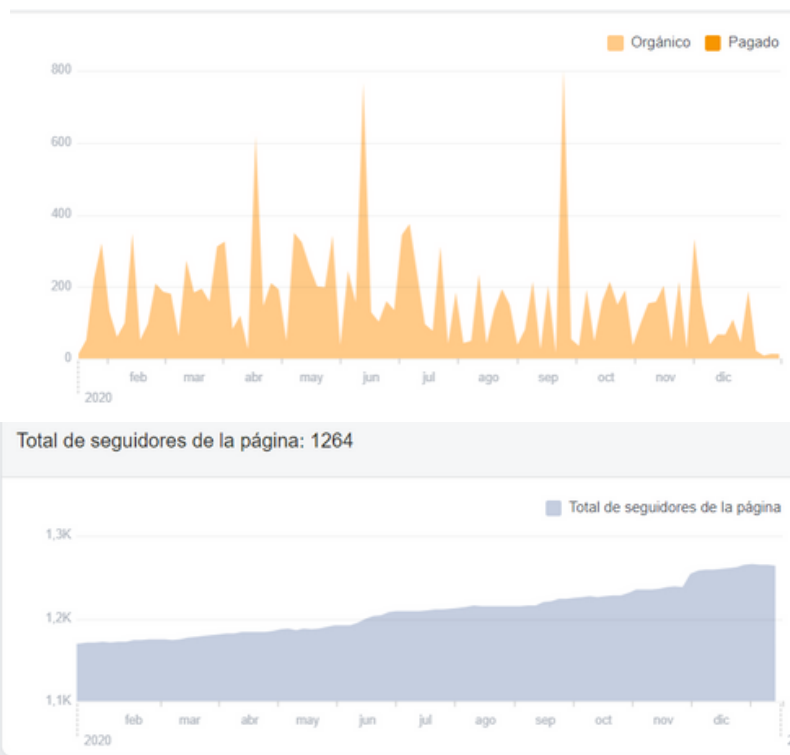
Orgánico Pagado

800
600
400
200
0

feb mar abr may jun jul ago sep oct nov dic
2020

Total de seguidores de la página: 1264

Total de seguidores de la página

1,3K
1,2K
1,1K

feb mar abr may jun jul ago sep oct nov dic
2020